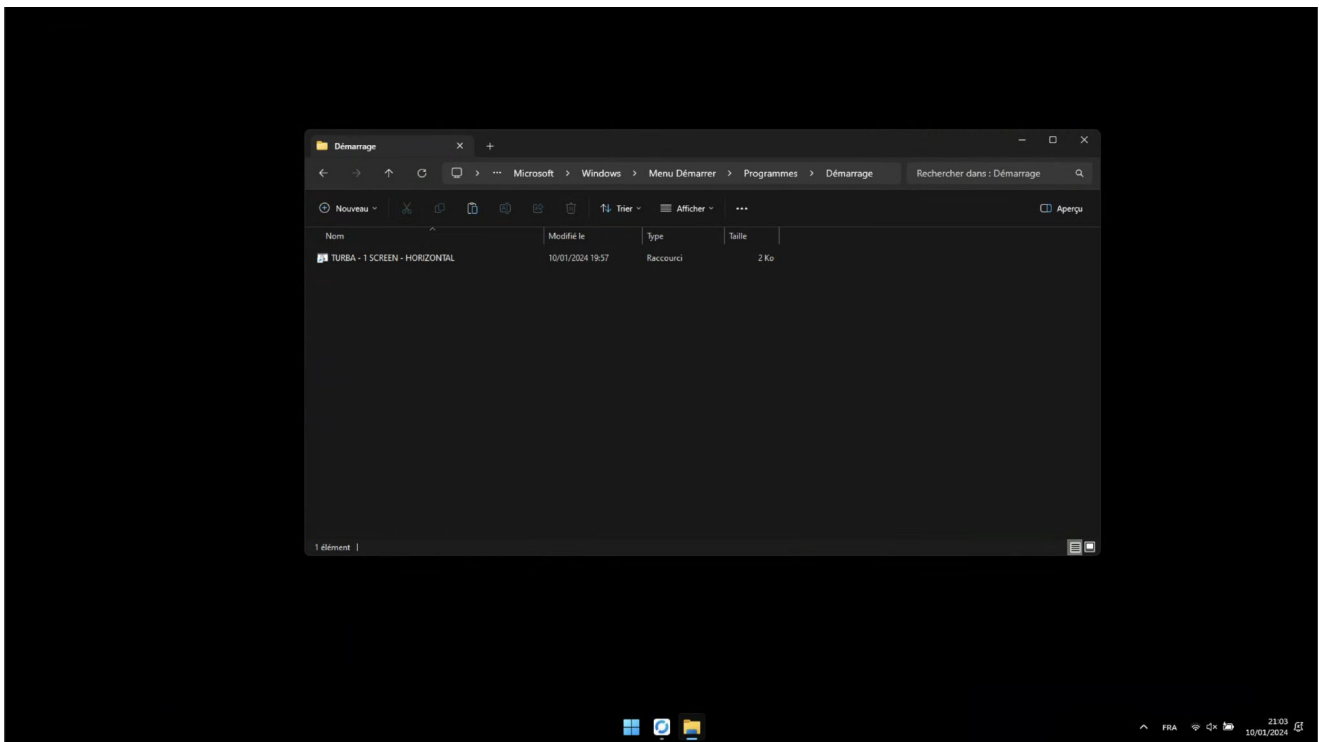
Démarrage ×  +

← → ↑ C  > ··· Microsoft > Windows > Menu Démarrer > Programmes > Démarrage   Rechercher dans : Démarrage

Nouveau  Trier  Afficher  ···  Aperçu

| Nom | Modifié le | Type | Taille |
|---|---|---|---|
| TURBA - 1 SCREEN - HORIZONTAL | 10/01/2024 19:57 | Raccourci | 2 Ko |

1 élément

FRA  21:03 10/01/2024